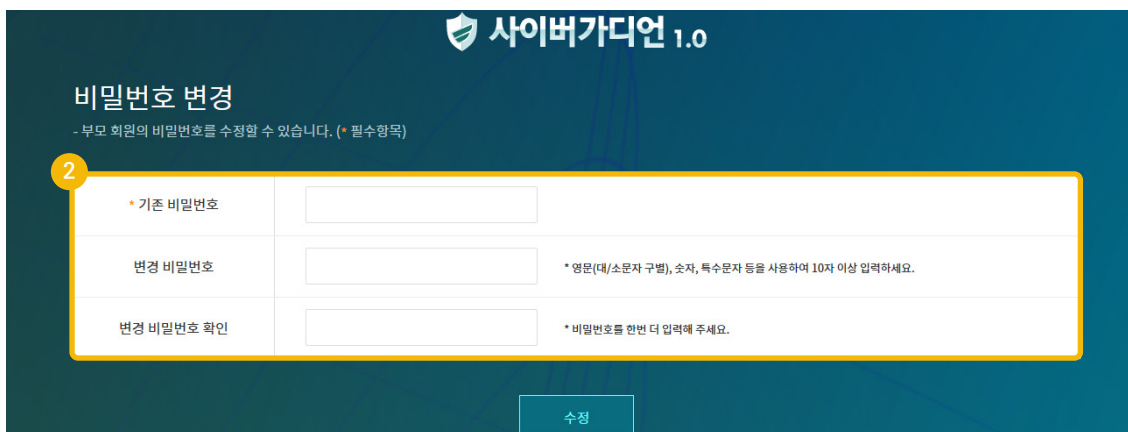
사이버가디언 1.0

비밀번호 변경

- 부모 회원의 비밀번호를 수정할 수 있습니다. (* 필수항목)

2

| * 기존 비밀번호 | | |
|---|---|---|
| 변경 비밀번호 | | * 영문(대/소문자 구별), 숫자, 특수문자 등을 사용하여 10자 이상 입력하세요. |
| 변경 비밀번호 확인 | | * 비밀번호를 한번 더 입력해 주세요. |

수정